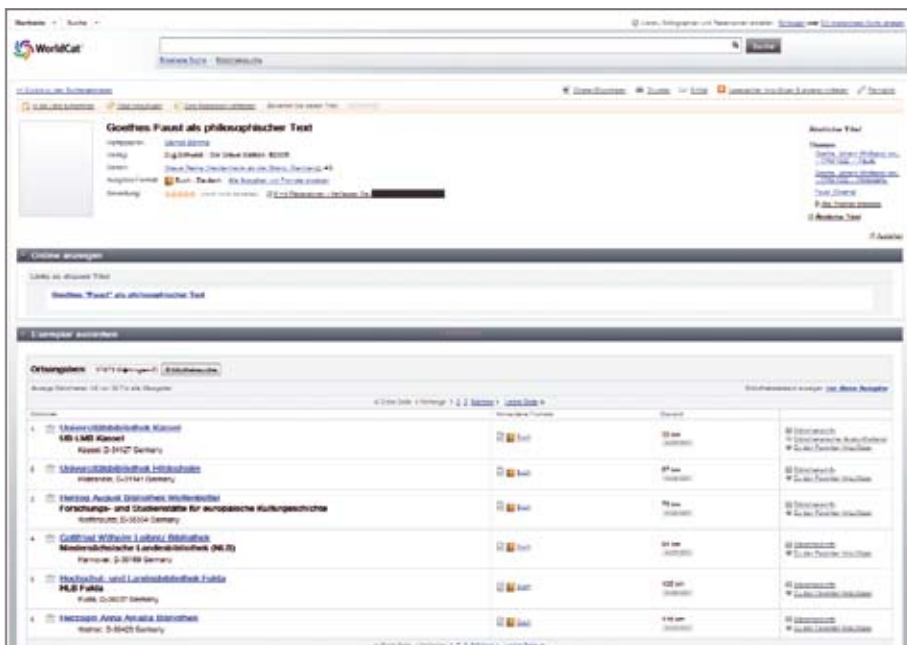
WorldCat

Suche

Goethes Faust als philosophischer Text

Ähnliche Titel

Online anzeigen

Goethes "Faust" als philosophischer Text

Exemplar ausleihen

Ortungsdaten

1. Universitätsbibliothek Kassel
UB-LMB Kassel
Kassel, D-34127 Germany

2. Universitätsbibliothek Hildesheim
Hildesheim, D-31141 Germany

3. Herzog August Bibliothek Wolfenbüttel
Forschungs- und Studienstätte für europäische Kulturgeschichte
Wolfenbüttel, D-38304 Germany

4. Gottfried Wilhelm Leibniz Bibliothek
Niedersächsische Landesbibliothek (NLB)
Hannover, D-30169 Germany

5. Hochschul- und Landesbibliothek Fulda
HLB Fulda
Fulda, D-36037 Germany

6. Herzogin Anna Amalia Bibliothek
Weimar, D-99423 Germany

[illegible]